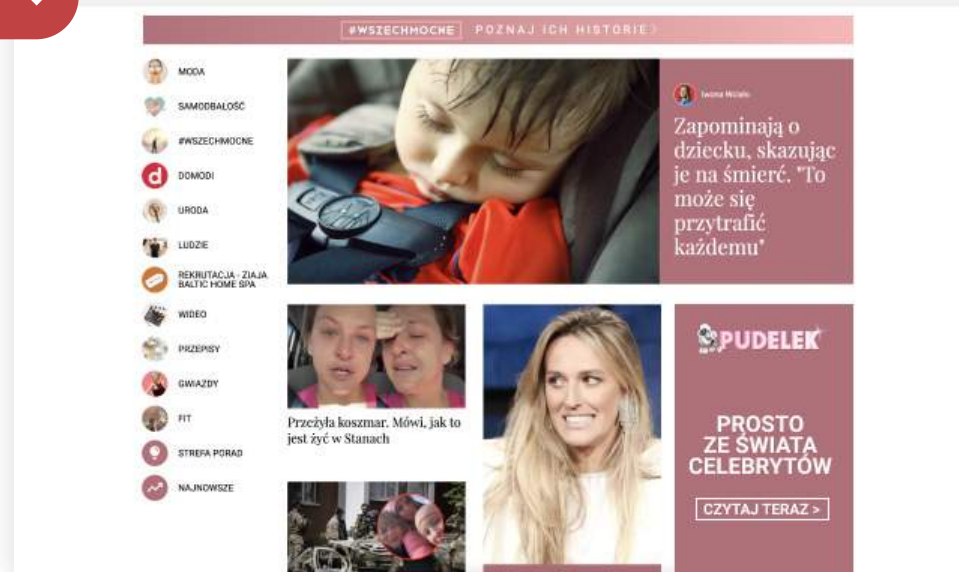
#WSZECHMOCNE POZNAJ ICH HISTORIE >

MODA
SAMODBAŁOŚĆ
#WSZECHMOCNE
DOMODI
URODA
LUDZIE
REKRUTACJA - ZIAJA BALTIC HOME SPA
WIDEO
PRZEPISY
GWIAZDY
FIT
STREFA PORAD
NAJNOWSZE

Iwona Wcisło

Zapominają o dziecku, skazując je na śmierć. "To może się przytrafić każdemu"

Przeżyła koszmar. Mówi, jak to jest żyć w Stanach

PUDELEK

PROSTO ZE ŚWIATA CELEBRYTÓW

CZYTAJ TERAZ >